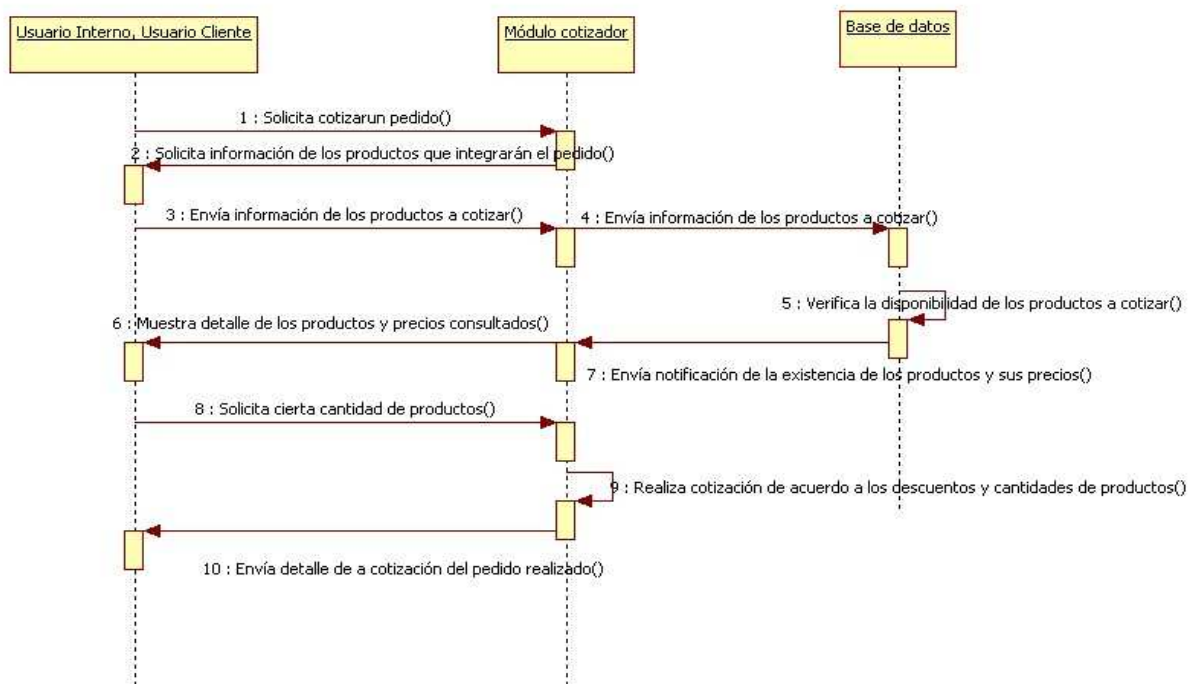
Usuario Interno, Usuario Cliente

Módulo cotizador

Base de datos

1 : Solicita cotizarun pedido()

2 : Solicita información de los productos que integrarán el pedido()

3 : Envía información de los productos a cotizar()

4 : Envía información de los productos a cotizar()

5 : Verifica la disponibilidad de los productos a cotizar()

6 : Muestra detalle de los productos y precios consultados()

7 : Envía notificación de la existencia de los productos y sus precios()

8 : Solicita cierta cantidad de productos()

9 : Realiza cotización de acuerdo a los descuentos y cantidades de productos()

10 : Envía detalle de a cotización del pedido realizado()